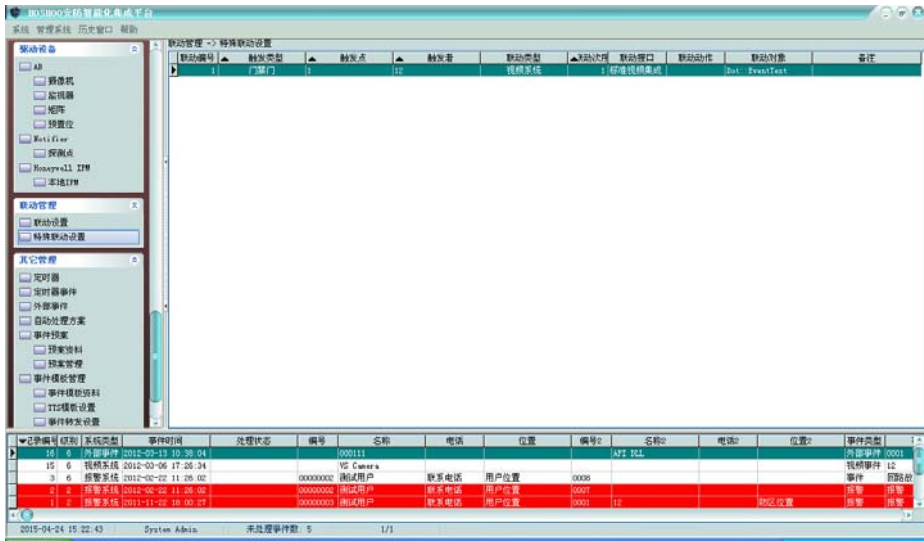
BOS800安防智能化集成平台

系统 管理系统 历史窗口 帮助

驱动设备
AB
摄像机
监视器
矩阵
预置位
Notifier
探测点
Honeywell IFM
本地IFM

联动管理
联动设置
特殊联动设置

其它管理
定时器
定时器事件
外部事件
自动处理方案
事件预案
预案资料
预案管理
事件模板管理
事件模板资料
TTS模板设置
事件转发设置

联动管理 -> 特殊联动设置

| 联动编号 | 触发类型 | 触发点 | 触发者 | 联动类型 | 联动次序 | 联动接口 | 联动动作 | 联动对象 | 备注 |
|---|---|---|---|---|---|---|---|---|---|
| 1 | 门禁门 | 1 | 12 | 视频系统 | 1 | 标准视频集成 | | Ext::EventText | |

| 记录编号 | 级别 | 系统类型 | 事件时间 | 处理状态 | 编号 | 名称 | 电话 | 位置 | 编号2 | 名称2 | 电话2 | 位置2 | 事件类型 | |
|---|---|---|---|---|---|---|---|---|---|---|---|---|---|---|
| 16 | 6 | 外部事件 | 2012-03-13 10:38:04 | | | 000111 | | | | API DLL | | | 外部事件 | 0001 |
| 15 | 6 | 视频系统 | 2012-03-06 17:26:34 | | | VS Camera | | | | | | | 视频事件 | 12 |
| 3 | 6 | 报警系统 | 2012-02-22 11:26:02 | | 00000002 | 测试用户 | 联系电话 | 用户位置 | 0008 | | | | 事件 | 回路故 |
| 2 | 2 | 报警系统 | 2012-02-22 11:26:02 | | 00000002 | 测试用户 | 联系电话 | 用户位置 | 0007 | | | | 报警 | 报警 |
| 1 | 2 | 报警系统 | 2011-11-22 18:00:27 | | 00000003 | 测试用户 | 联系电话 | 用户位置 | 0001 | 12 | | 防区位置 | 报警 | 报警 |

2015-04-24 15:22:43 System Admin 未处理事件数: 5 1/1